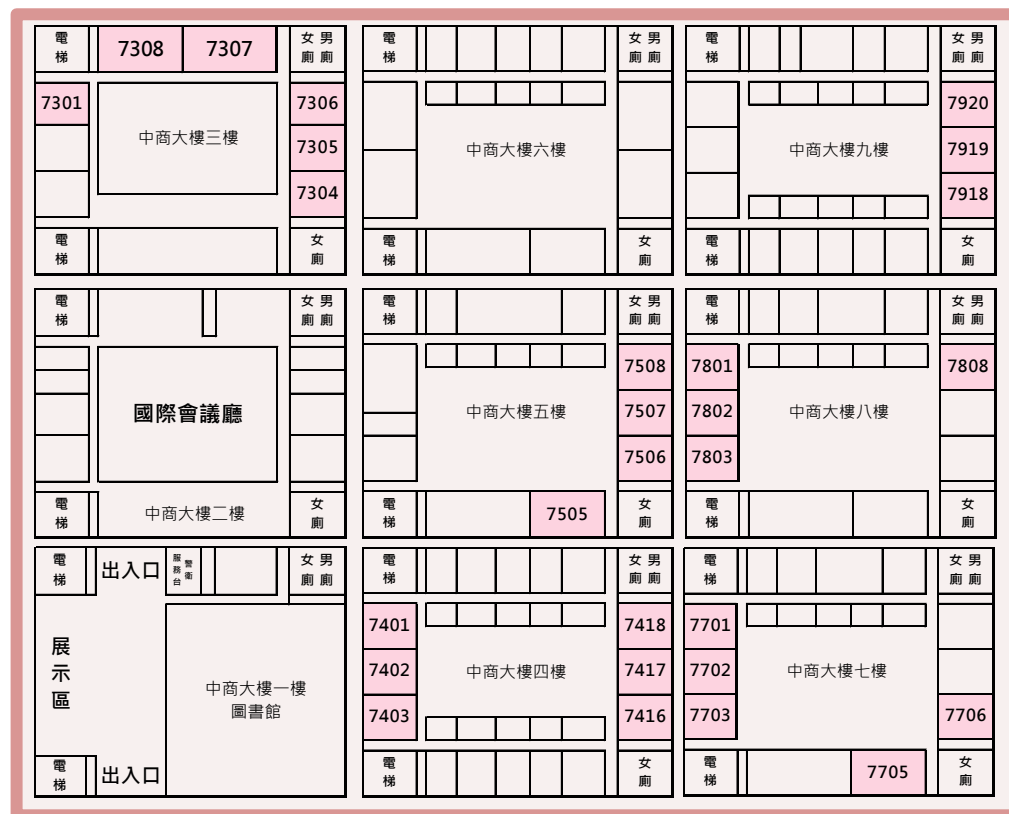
電梯
7308
7307
女廁
男廁
7301
中商大樓三樓
7306
7305
7304
電梯
女廁

電梯
女廁
男廁
中商大樓六樓
電梯
女廁

電梯
女廁
男廁
7920
中商大樓九樓
7919
7918
電梯
女廁

電梯
女廁
男廁
國際會議廳
電梯
中商大樓二樓
女廁

電梯
女廁
男廁
7508
中商大樓五樓
7507
7506
電梯
7505
女廁

電梯
女廁
男廁
7801
7808
7802
中商大樓八樓
7803
電梯
女廁

電梯
出入口
服務台
警衛
女廁
男廁
展示區
中商大樓一樓
圖書館
電梯
出入口

電梯
女廁
男廁
7401
7418
7402
中商大樓四樓
7417
7403
7416
電梯
女廁

電梯
女廁
男廁
7701
7702
中商大樓七樓
7703
7706
電梯
7705
女廁